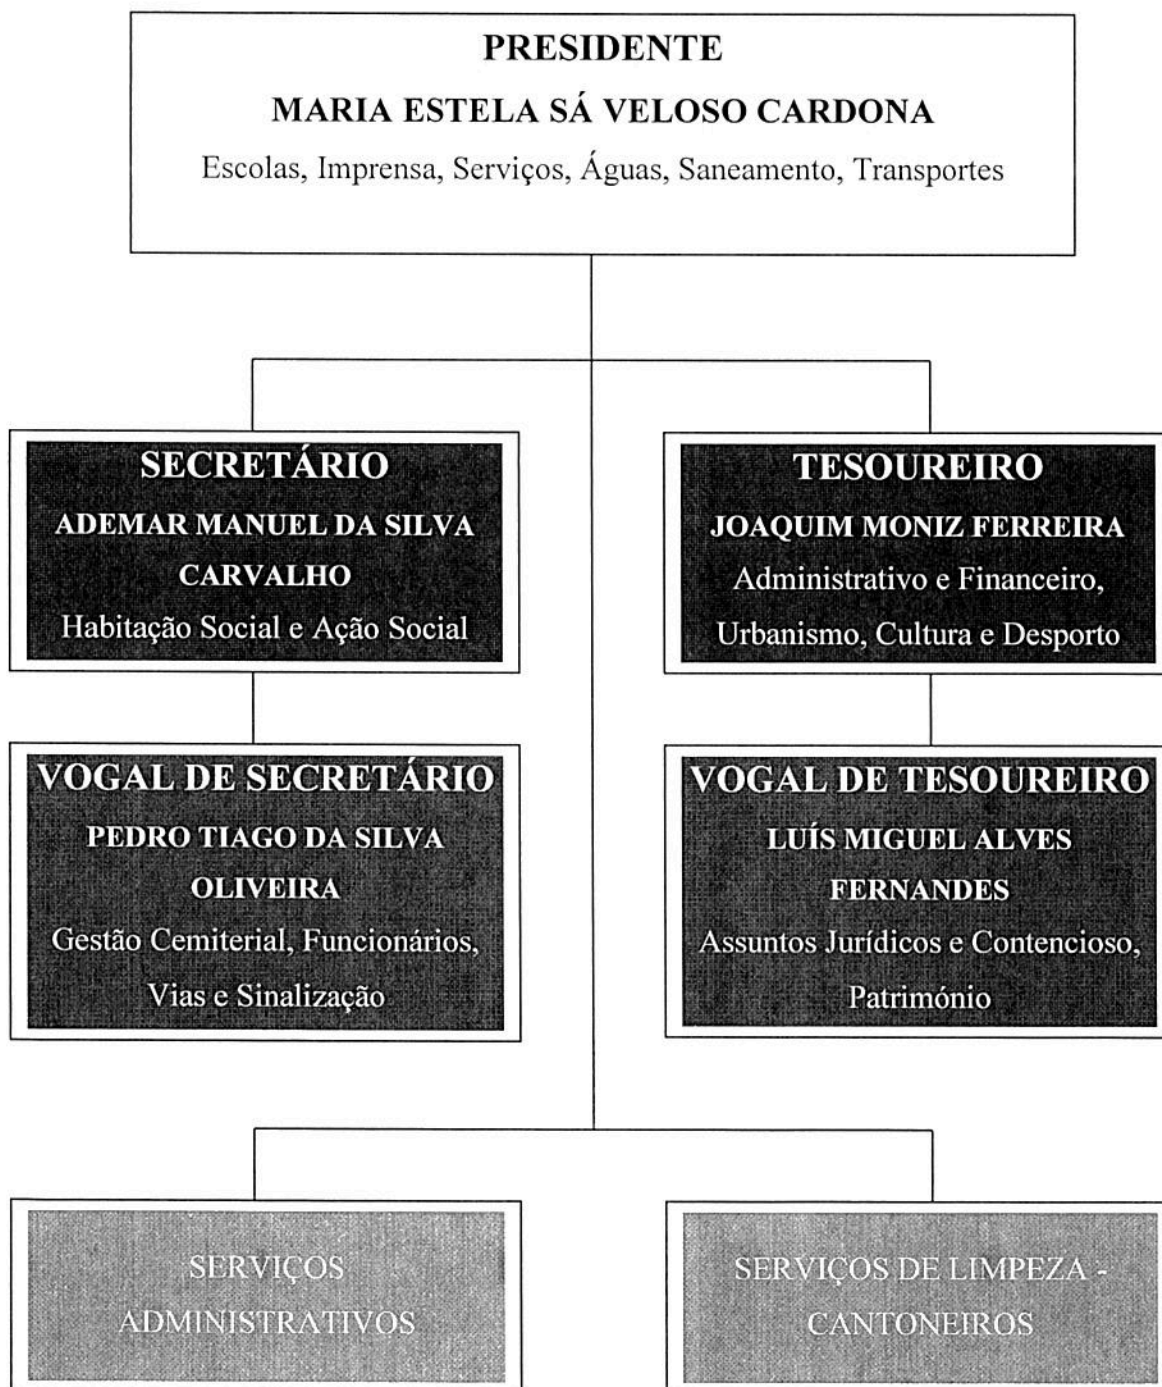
PRESIDENTE
MARIA ESTELA SÁ VELOSO CARDONA
Escolas, Imprensa, Serviços, Águas, Saneamento, Transportes

SECRETÁRIO
ADEMAR MANUEL DA SILVA CARVALHO
Habitação Social e Ação Social

TESOUREIRO
JOAQUIM MONIZ FERREIRA
Administrativo e Financeiro, Urbanismo, Cultura e Desporto

VOGAL DE SECRETÁRIO
PEDRO TIAGO DA SILVA OLIVEIRA
Gestão Cemiterial, Funcionários, Vias e Sinalização

VOGAL DE TESOUREIRO
LUÍS MIGUEL ALVES FERNANDES
Assuntos Jurídicos e Contencioso, Património

SERVIÇOS ADMINISTRATIVOS

SERVIÇOS DE LIMPEZA - CANTONEIROS